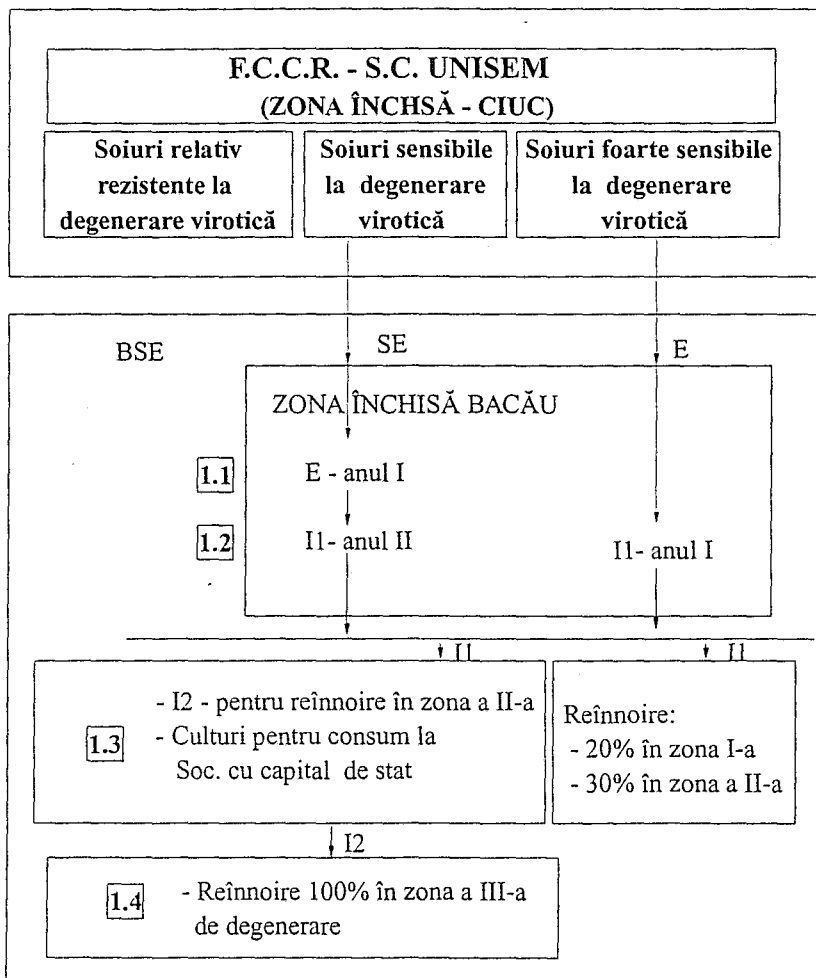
F.C.C.R. - S.C. UNISEM
(ZONA ÎNCHSĂ - CIUC)

Soiuri relativ rezistente la degenerare virotică

Soiuri sensibile la degenerare virotică

Soiuri foarte sensibile la degenerare virotică

BSE

SE

E

ZONA ÎNCHISĂ BACĂU

1.1 E - anul I

1.2 I1- anul II

I1- anul I

I1

I1

1.3 - I2 - pentru reînnoire în zona a II-a
- Culturi pentru consum la Soc. cu capital de stat

Reînnoire:
- 20% în zona I-a
- 30% în zona a II-a

I2

1.4 - Reînnoire 100% în zona a III-a de degenerare